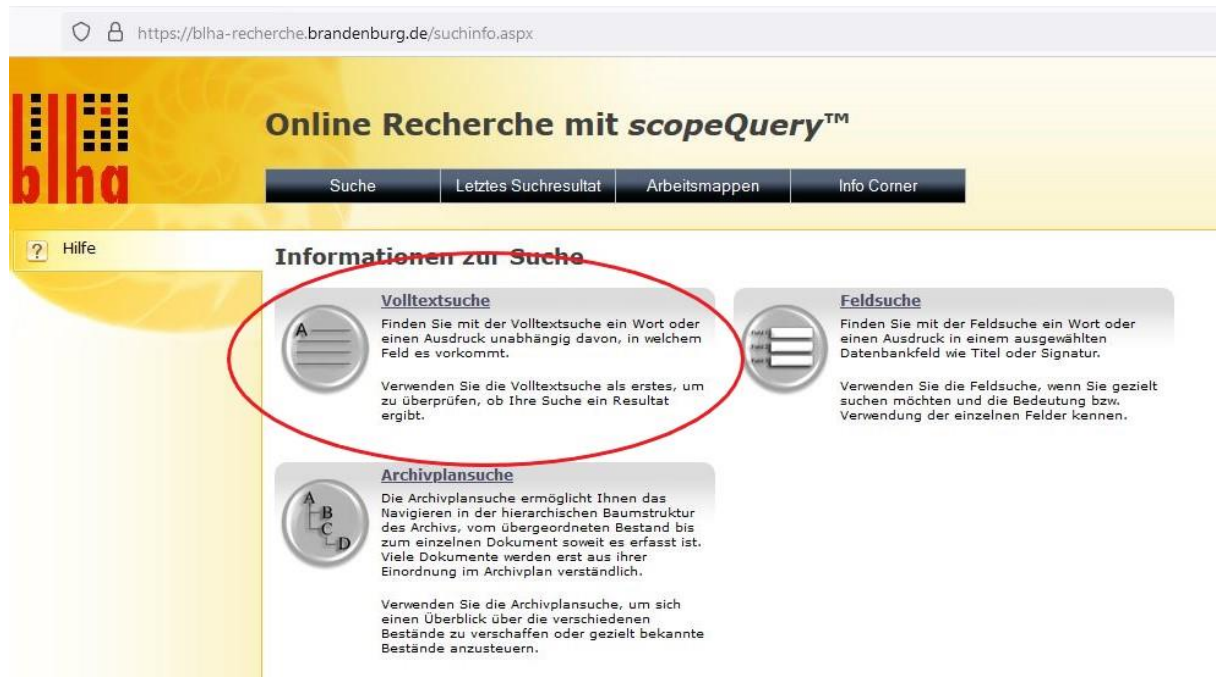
https://blha-recherche.brandenburg.de/suchinfo.aspx

blha

Online Recherche mit scopeQuery™

Suche | Letztes Suchresultat | Arbeitsmappen | Info Corner

? Hilfe

Informationen zur Suche

A

Volltextsuche

Finden Sie mit der Volltextsuche ein Wort oder einen Ausdruck unabhängig davon, in welchem Feld es vorkommt.

Verwenden Sie die Volltextsuche als erstes, um zu überprüfen, ob Ihre Suche ein Resultat ergibt.

Feldsuche

Finden Sie mit der Feldsuche ein Wort oder einen Ausdruck in einem ausgewählten Datenbankfeld wie Titel oder Signatur.

Verwenden Sie die Feldsuche, wenn Sie gezielt suchen möchten und die Bedeutung bzw. Verwendung der einzelnen Felder kennen.

A B C D

Archivplansuche

Die Archivplansuche ermöglicht Ihnen das Navigieren in der hierarchischen Baumstruktur des Archivs, vom übergeordneten Bestand bis zum einzelnen Dokument soweit es erfasst ist. Viele Dokumente werden erst aus ihrer Einordnung im Archivplan verständlich.

Verwenden Sie die Archivplansuche, um sich einen Überblick über die verschiedenen Bestände zu verschaffen oder gezielt bekannte Bestände anzusteuern.